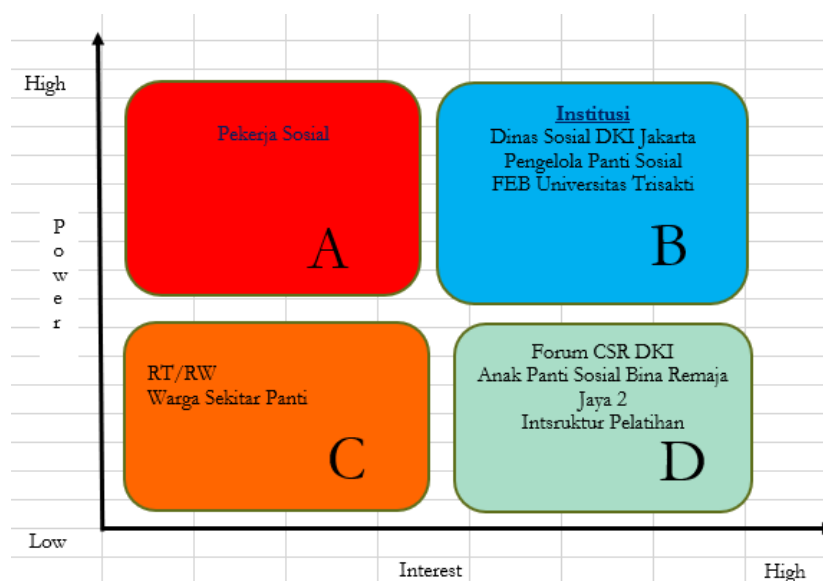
High

Power

Low

Pekerja Sosial

A

Institusi
Dinas Sosial DKI Jakarta
Pengelola Panti Sosial
FEB Universitas Trisakti

B

RT/RW
Warga Sekitar Panti

C

Forum CSR DKI
Anak Panti Sosial Bina Remaja Jaya 2
Intsruktur Pelatihan

D

Interest

High